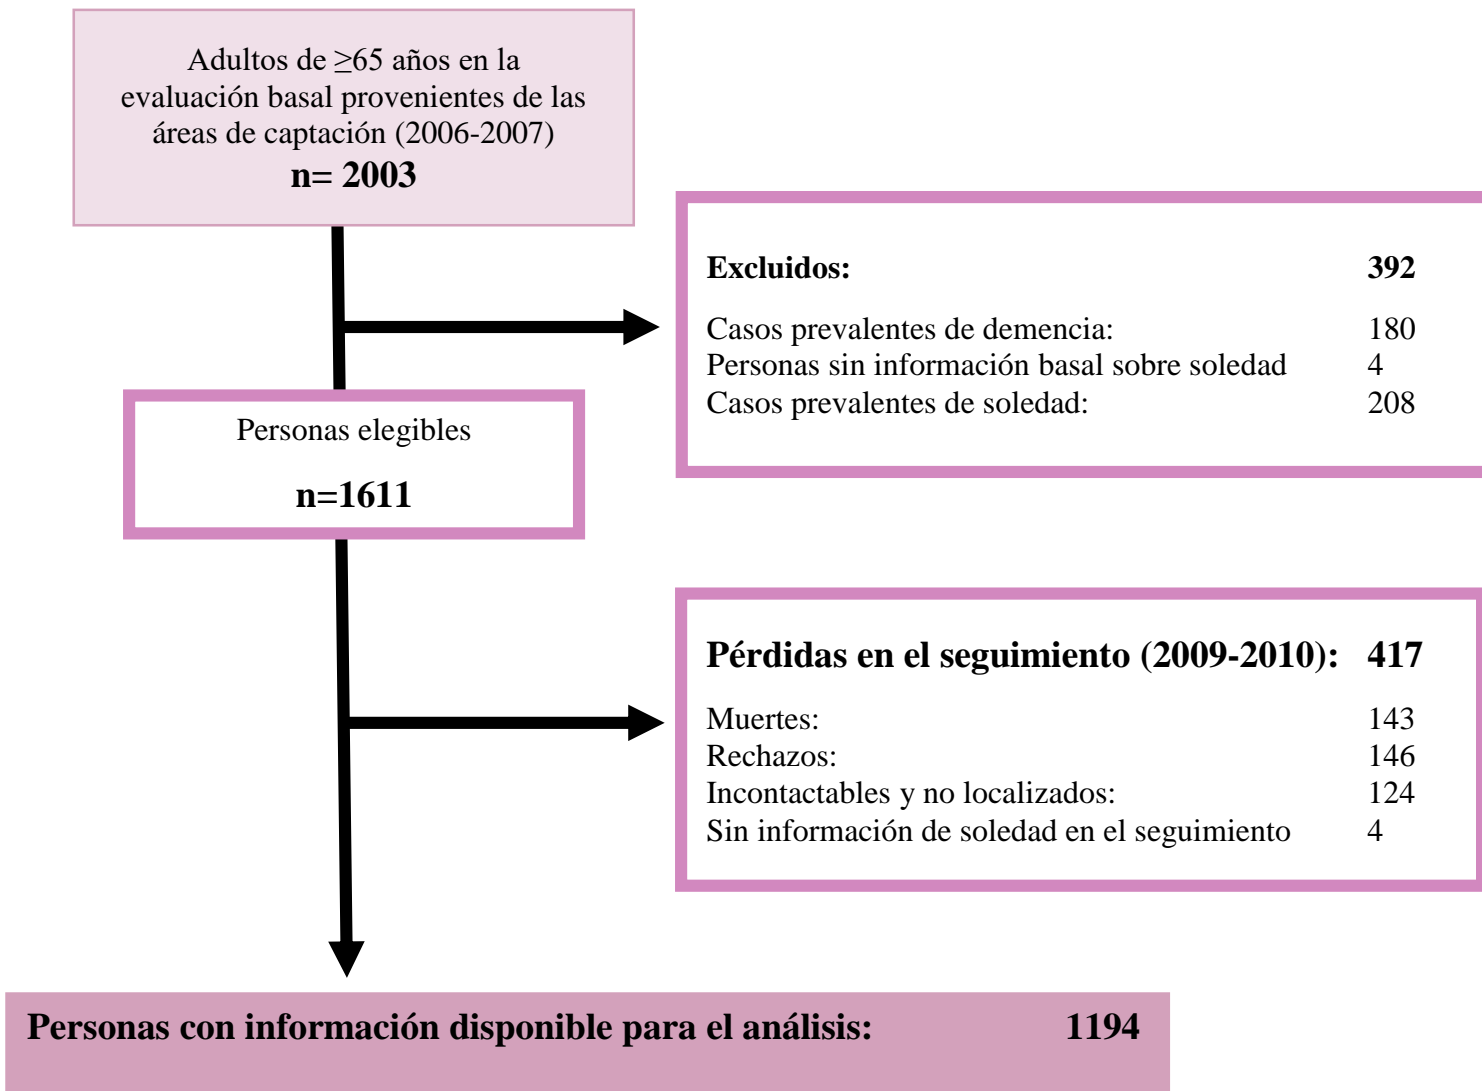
Adultos de $\geq$65 años en la evaluación basal provenientes de las áreas de captación (2006-2007)
**n= 2003**

**Excluidos:** **392**

Casos prevalentes de demencia: 180
Personas sin información basal sobre soledad 4
Casos prevalentes de soledad: 208

Personas elegibles

**n=1611**

**Pérdidas en el seguimiento (2009-2010): 417**

Muertes: 143
Rechazos: 146
Incontactables y no localizados: 124
Sin información de soledad en el seguimiento 4

**Personas con información disponible para el análisis: 1194**